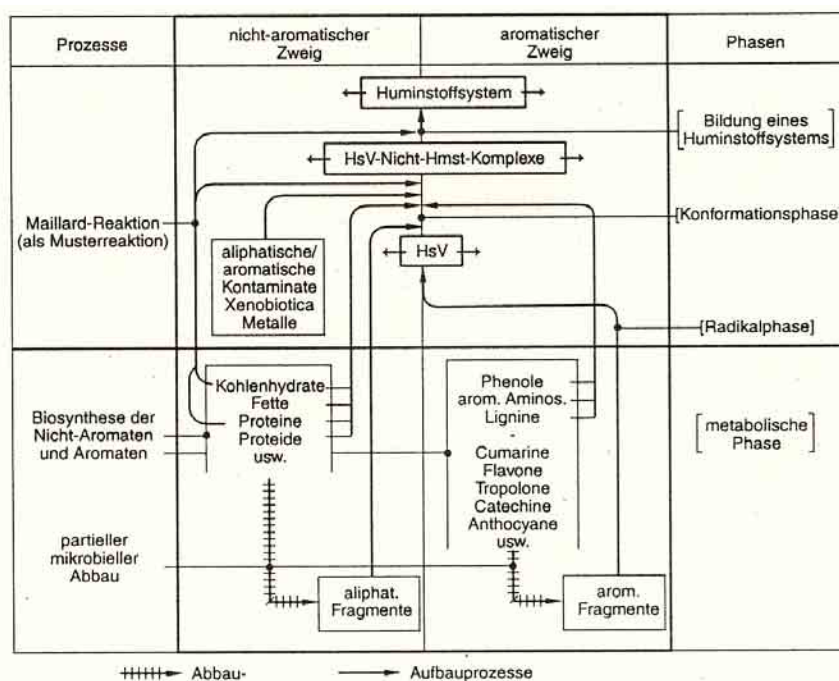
| Prozesse | nicht-aromatischer Zweig | aromatischer Zweig | Phasen |
|---|---|---|---|

Huminstoffsystem

[Bildung eines Huminstoffsystems]

HsV-Nicht-Hmst-Komplexe

Maillard-Reaktion (als Musterreaktion)

[Konformationsphase

aliphatische/ aromatische Kontaminate Xenobiotica Metalle

HsV

[Radikalphase]

Kohlenhydrate Fette Proteine Proteide usw.

Phenole arom. Aminos. Lignine - Cumarine Flavone Tropolone Catechine Anthocyane usw.

Biosynthese der Nicht-Aromaten und Aromaten

[metabolische Phase]

partieller mikrobieller Abbau

aliphat. Fragmente

arom. Fragmente

Abbau- Aufbauprozesse